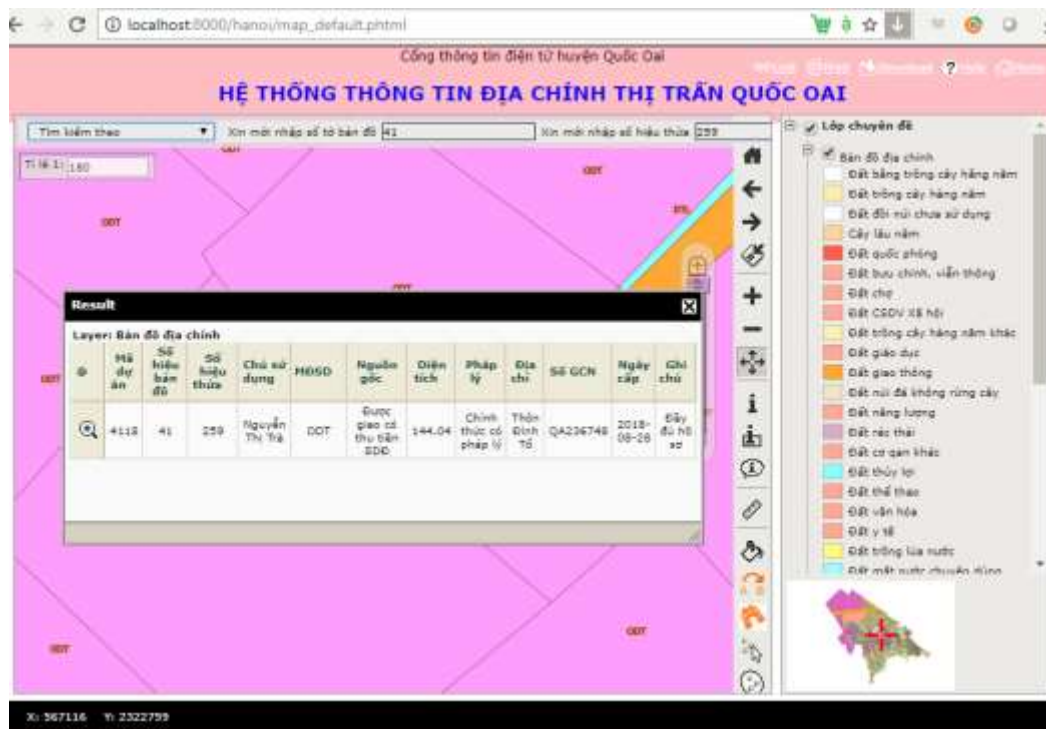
localhost:8000/hanoi/map_default.phtml

Cổng thông tin điện tử huyện Quốc Oai

HỆ THỐNG THÔNG TIN ĐỊA CHÍNH THỊ TRẤN QUỐC OAI

Tìm kiếm theo | Xin mời nhập số tờ bản đồ 41 | Xin mời nhập số hiệu thửa 259

Tỉ lệ 1: 160

ODT

ODT

ODT

ODT

ODT

ODT

ODT

Result

Layer: Bản đồ địa chính

| G | Mã dự án | Số hiệu bản đồ | Số hiệu thửa | Chủ sử dụng | MĐSD | Nguồn gốc | Diện tích | Pháp lý | Địa chỉ | Số GCN | Ngày cấp | Ghi chú |
|---|---|---|---|---|---|---|---|---|---|---|---|---|
| | 4115 | 41 | 259 | Nguyễn Thị Trà | ODT | Được giao có thu tiền SDĐ | 144.04 | Chính thức có pháp lý | Thôn Đình Tố | QA236748 | 2018-08-28 | Đầy đủ hồ sơ |

Lớp chuyên đề
Bản đồ địa chính
Đất bằng trồng cây hằng năm
Đất trồng cây hàng năm
Đất đồi núi chưa sử dụng
Cây lâu năm
Đất quốc phòng
Đất bưu chính, viễn thông
Đất chợ
Đất CSDV XH hội
Đất trồng cây hàng năm khác
Đất giáo dục
Đất giao thông
Đất núi đá không rừng cây
Đất năng lượng
Đất rác thải
Đất cơ quan khác
Đất thủy lợi
Đất thể thao
Đất văn hóa
Đất y tế
Đất trồng lúa nước
Đất mặt nước chuyên dùng

X: 567116 Y: 2322759